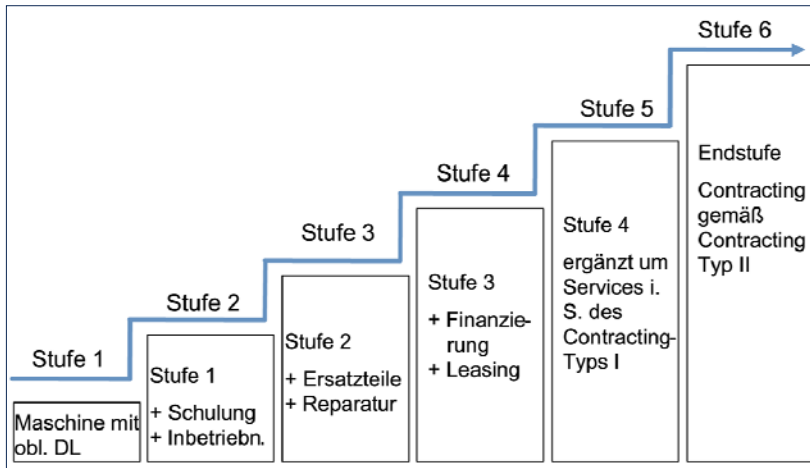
Stufe 6

Stufe 5

Stufe 4

Stufe 3

Stufe 2

Stufe 1

Maschine mit obl. DL

Stufe 1

+ Schulung
+ Inbetriebn.

Stufe 2

+ Ersatzteile
+ Reparatur

Stufe 3

+ Finanzierung
+ Leasing

Stufe 4

ergänzt um Services i. S. des Contracting-Typs I

Endstufe

Contracting gemäß Contracting Typ II